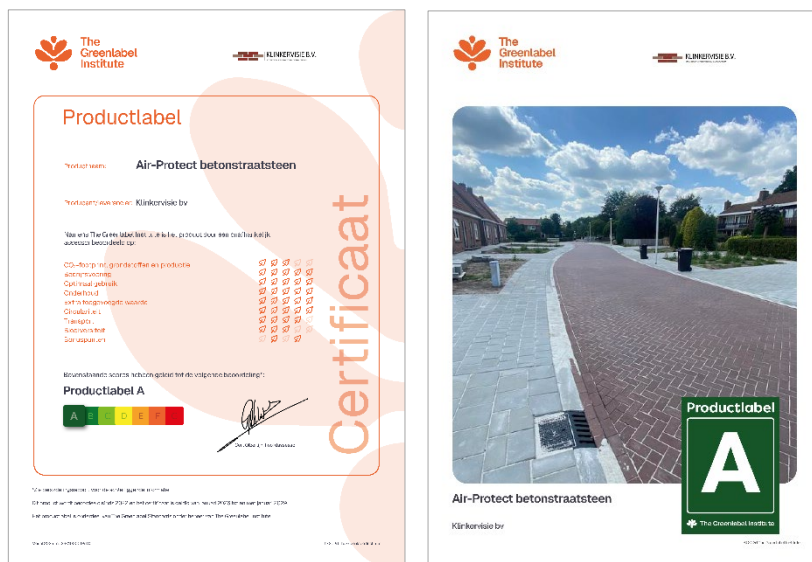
The Greenlabel Institute

KLINKERVISIE B.V.

Productlabel

Productnaam: Air-Protect betonstraatsteen

Producent/leverancier: Klinkervisie bv

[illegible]

$CO_2$-footprint grondstoffen en productie
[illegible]
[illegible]
Onderhoud
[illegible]
Circulariteit
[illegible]
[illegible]
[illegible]

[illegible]

Productlabel A

A B C D E F

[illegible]

Certificaat

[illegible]

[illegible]

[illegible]

The Greenlabel Institute

KLINKERVISIE B.V.

Productlabel

A

The Greenlabel Institute

Air-Protect betonstraatsteen

Klinkervisie bv